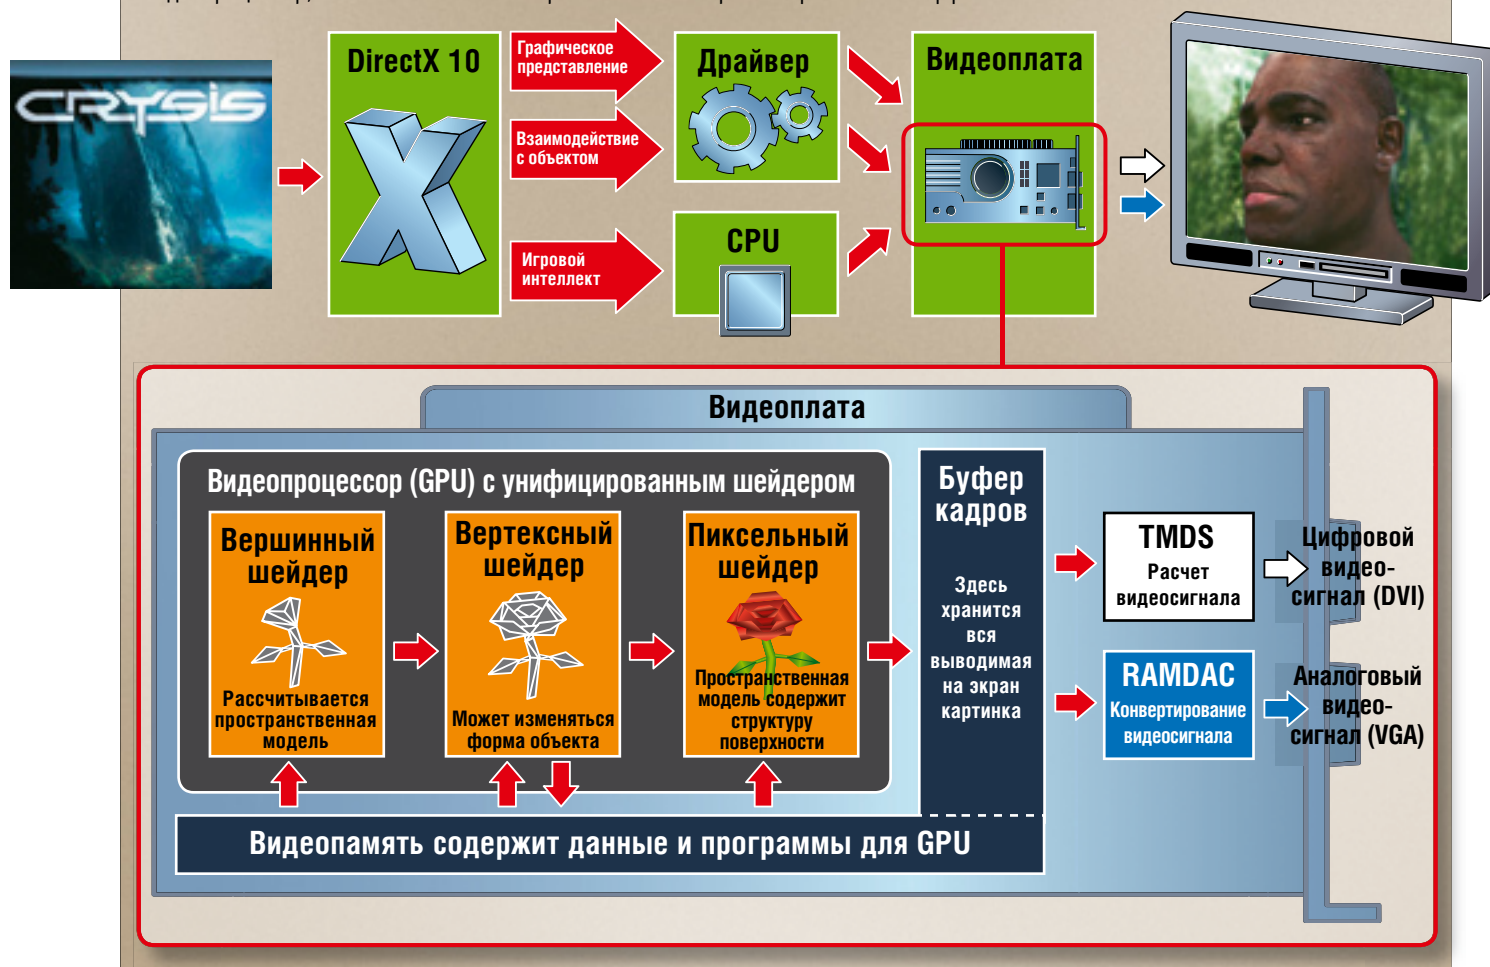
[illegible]

CRYSIS

DirectX 10

Графическое представление

Взаимодействие с объектом

Игровой интеллект

Драйвер

CPU

Видеоплата

Видеоплата

Видеопроцессор (GPU) с унифицированным шейдером

Вершинный шейдер

Рассчитывается пространственная модель

Вертексный шейдер

Может изменяться форма объекта

Пиксельный шейдер

Пространственная модель содержит структуру поверхности

Буфер кадров

Здесь хранится вся выводимая на экран картинка

TMDS

Расчет видеосигнала

Цифровой видеосигнал (DVI)

RAMDAC

Конвертирование видеосигнала

Аналоговый видеосигнал (VGA)

Видеопамять содержит данные и программы для GPU